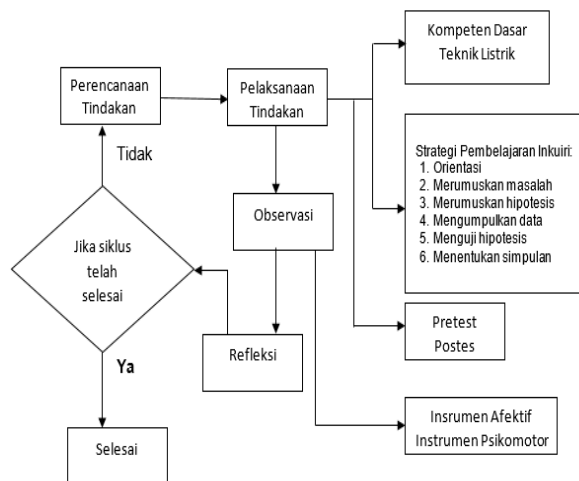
Perencanaan Tindakan

Pelaksanaan Tindakan

Kompeten Dasar Teknik Listrik

Strategi Pembelajaran Inkuiri:
1. Orientasi
2. Merumuskan masalah
3. Merumuskan hipotesis
4. Mengumpulkan data
5. Menguji hipotesis
6. Menentukan simpulan

Tidak

Observasi

Jika siklus telah selesai

Refleksi

Pretest Postes

Ya

Insrumen Afektif Instrumen Psikomotor

Selesai